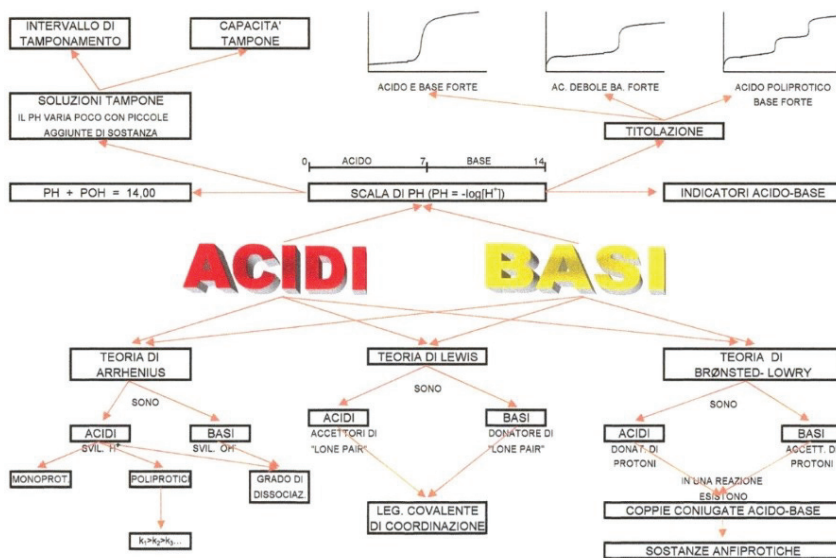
INTERVALLO DI TAMPONAMENTO

CAPACITA' TAMPONE

ACIDO E BASE FORTE

AC. DEBOLE BA. FORTE

ACIDO POLIPROTICO BASE FORTE

SOLUZIONI TAMPONE
IL PH VARIA POCO CON PICCOLE AGGIUNTE DI SOSTANZA

TITOLAZIONE

0 ACIDO 7 BASE 14

PH + POH = 14,00

SCALA DI PH (PH = -log[H$^+$])

INDICATORI ACIDO-BASE

ACIDI

BASI

TEORIA DI ARRHENIUS

TEORIA DI LEWIS

TEORIA DI BRØNSTED- LOWRY

SONO

SONO

SONO

ACIDI
SVIL. H$^+$

BASI
SVIL. OH$^-$

ACIDI
ACCETTORI DI "LONE PAIR"

BASI
DONATORE DI "LONE PAIR"

ACIDI
DONAT. DI PROTONI

BASI
ACCETT. DI PROTONI

MONOPROT.

POLIPROTICI

GRADO DI DISSOCIAZ.

IN UNA REAZIONE ESISTONO

LEG. COVALENTE DI COORDINAZIONE

COPPIE CONIUGATE ACIDO-BASE

$k_1>k_2>k_3$...

SOSTANZE ANFIPROTICHE